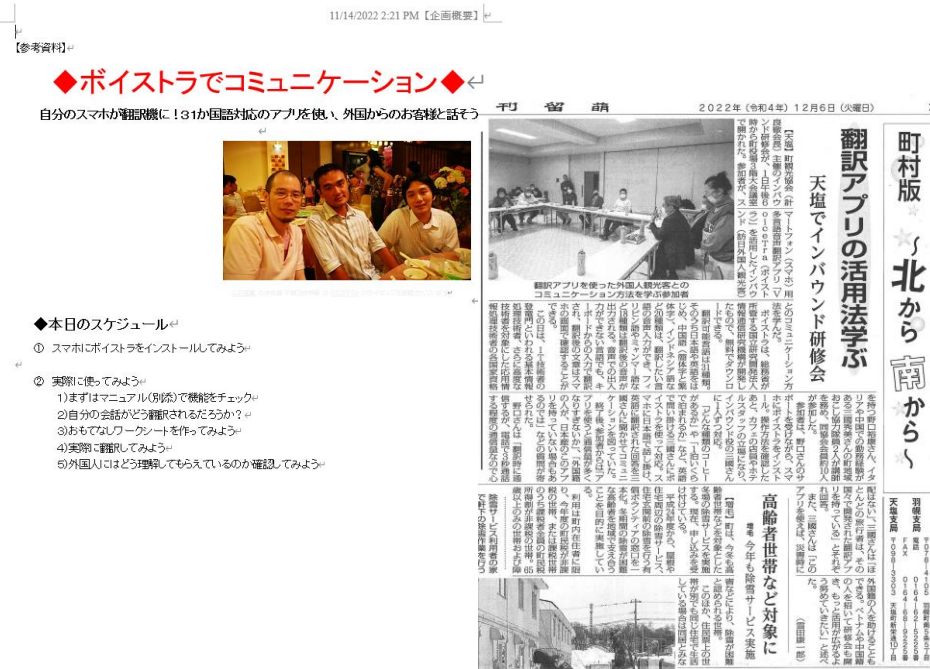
11/14/2022 2:21 PM【企画概要】

【参考資料】

◆ボイストラでコミュニケーション◆

自分のスマホが翻訳機に！31か国語対応のアプリを使い、外国からのお客様と話そう

◆本日のスケジュール

① スマホにボイストラをインストールしてみよう

② 実際に使ってみよう
1)まずはマニュアル(別添)で機能をチェック
2)自分の会話がどう翻訳されるだろうか？
3)おもてなしワークシートを作ってみよう
4)実際に翻訳してみよう
5)外国人にはどう理解してもらえているのか確認してみよう

刊 留 萌　2022年（令和4年）12月6日（火曜日）

町村版 ～北から南から～

翻訳アプリの活用法学ぶ
天塩でインバウンド研修会

翻訳アプリを使った外国人観光客とのコミュニケーション方法を学ぶ参加者

高齢者世帯など対象に
増毛 今冬も除雪サービス実施

天塩支局

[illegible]